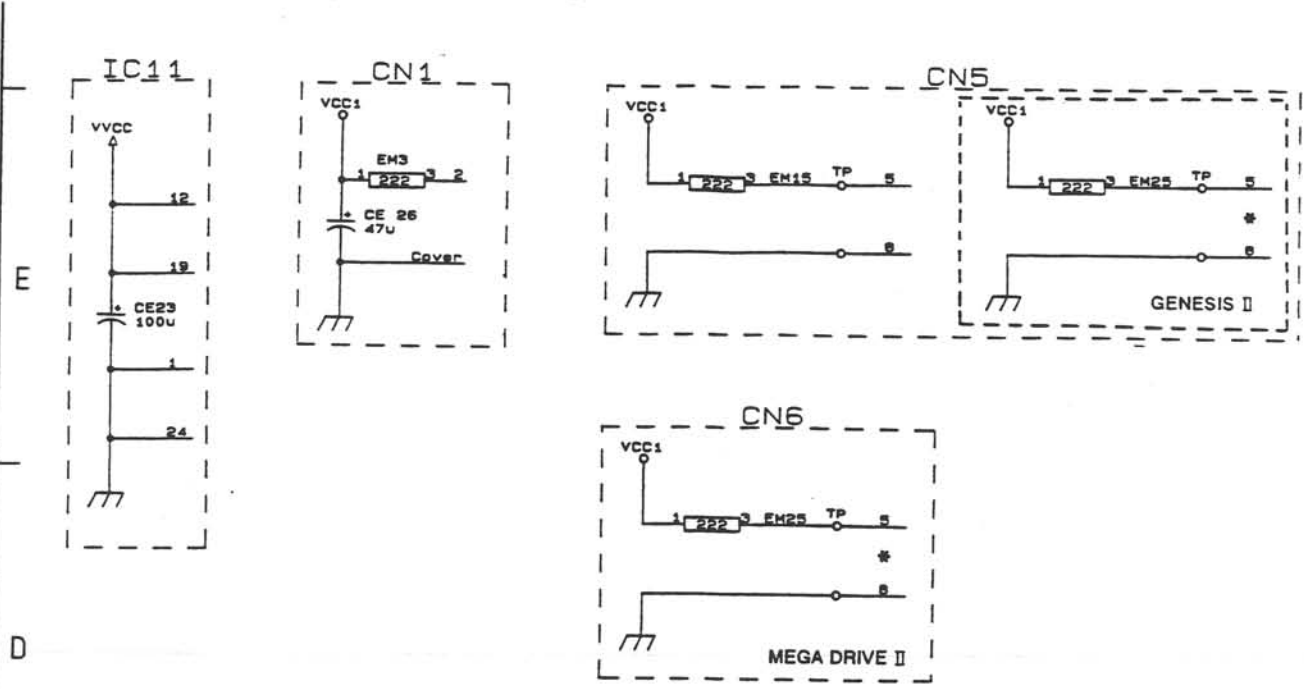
IC11

VVCC

12

19

+ CE23 100u

1

24

CN1

VCC1

EM3

1 222 3 2

+ CE 26 47u

Cover

CN5

VCC1

1 222 3 EM15 TP 5

6

VCC1

1 222 3 EM25 TP 5

*

6

GENESIS II

E

CN6

VCC1

1 222 3 EM25 TP 5

*

6

MEGA DRIVE II

D